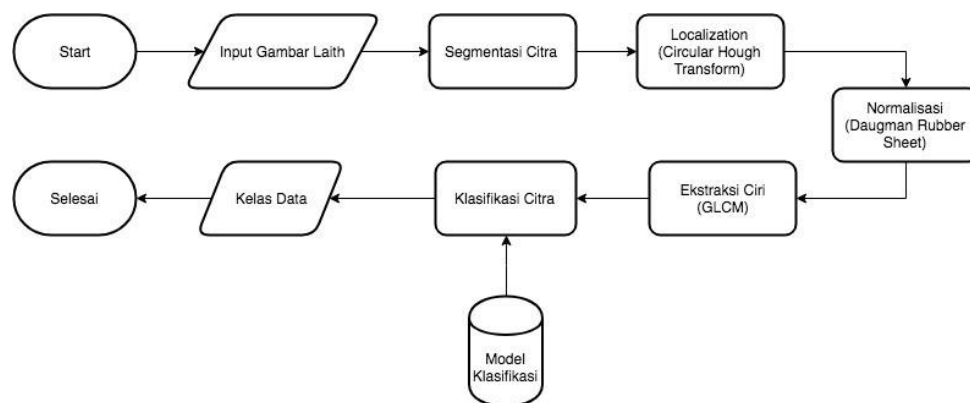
Start

Input Gambar Laith

Segmentasi Citra

Localization (Circular Hough Transform)

Normalisasi (Daugman Rubber Sheet)

Ekstraksi Ciri (GLCM)

Klasifikasi Citra

Kelas Data

Selesai

Model Klasifikasi